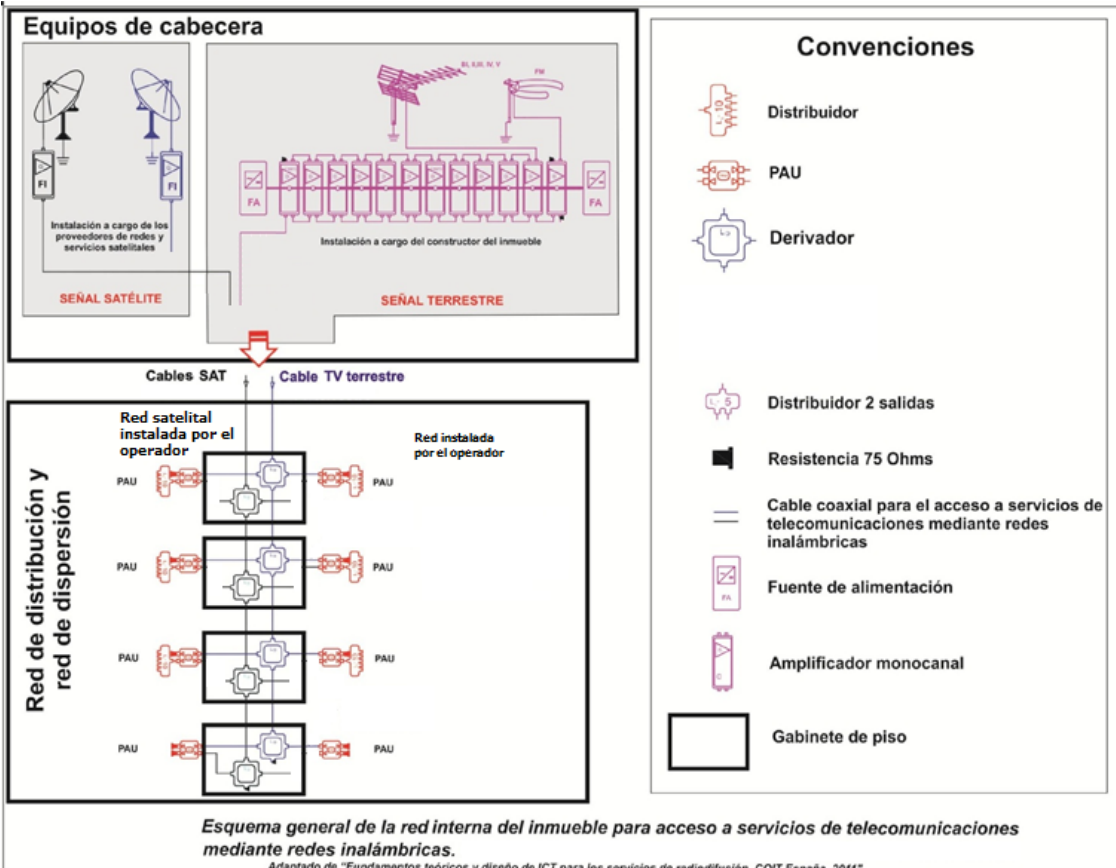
Equipos de cabecera

BI, II, III, N, Y

FM

FI

FI

Instalación a cargo de los proveedores de redes y servicios satelitales

SEÑAL SATÉLITE

FA

FA

Instalación a cargo del constructor del inmueble

SEÑAL TERRESTRE

Cables SAT

Cable TV terrestre

Red de distribución y red de dispersión

Red satelital instalada por el operador

Red instalada por el operador

PAU

PAU

PAU

PAU

PAU

PAU

PAU

PAU

Convenciones

Distribuidor

PAU

Derivador

Distribuidor 2 salidas

Resistencia 75 Ohms

Cable coaxial para el acceso a servicios de telecomunicaciones mediante redes inalámbricas

FA

Fuente de alimentación

Amplificador monocanal

Gabinete de piso

Esquema general de la red interna del inmueble para acceso a servicios de telecomunicaciones mediante redes inalámbricas.

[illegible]